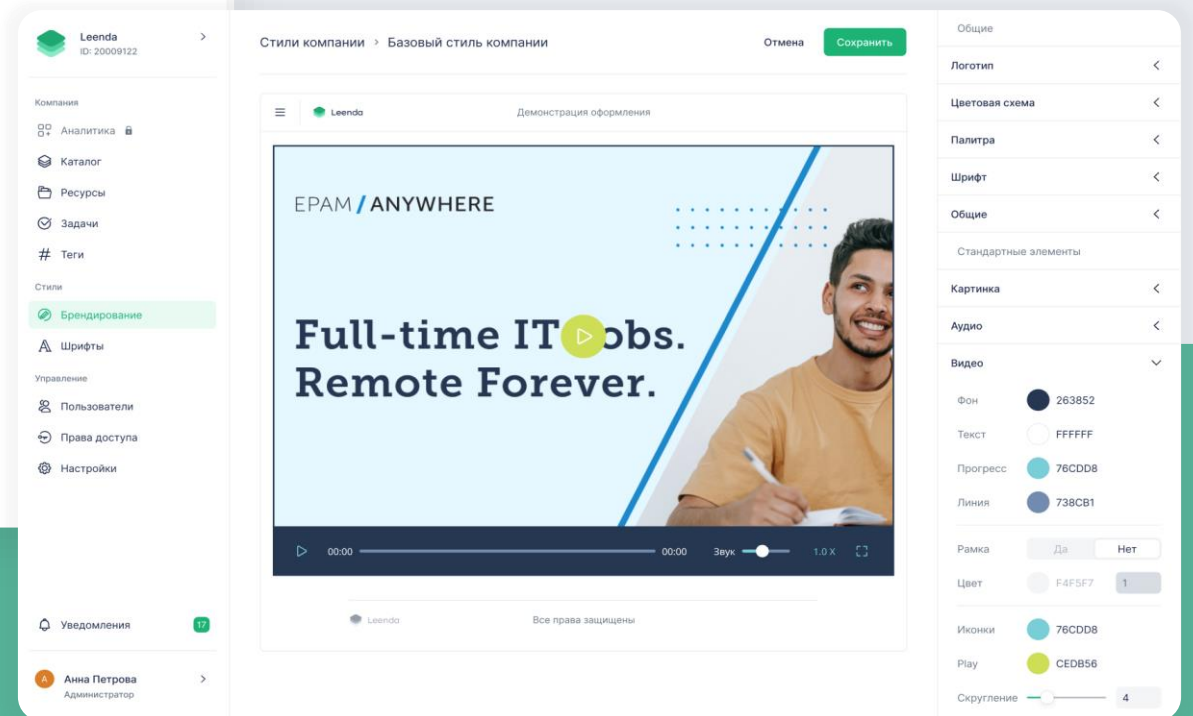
Leenda
ID: 20009122

Компания
Аналитика
Каталог
Ресурсы
Задачи
Теги
Стили
Брендирование
Шрифты
Управление
Пользователи
Права доступа
Настройки

Уведомления 17

А Анна Петрова
Администратор

Стили компании > Базовый стиль компании

Отмена Сохранить

Leenda Демонстрация оформления

EPAM / ANYWHERE

Full-time IT jobs.
Remote Forever.

00:00 00:00 Звук 1.0 X

Leenda Все права защищены

Общие
Логотип
Цветовая схема
Палитра
Шрифт
Общие
Стандартные элементы
Картинка
Аудио
Видео
Фон 263852
Текст FFFFFF
Прогресс 76CDD8
Линия 738CB1
Рамка Да Нет
Цвет F4F5F7 1
Иконки 76CDD8
Play CEDB56
Скругление 4